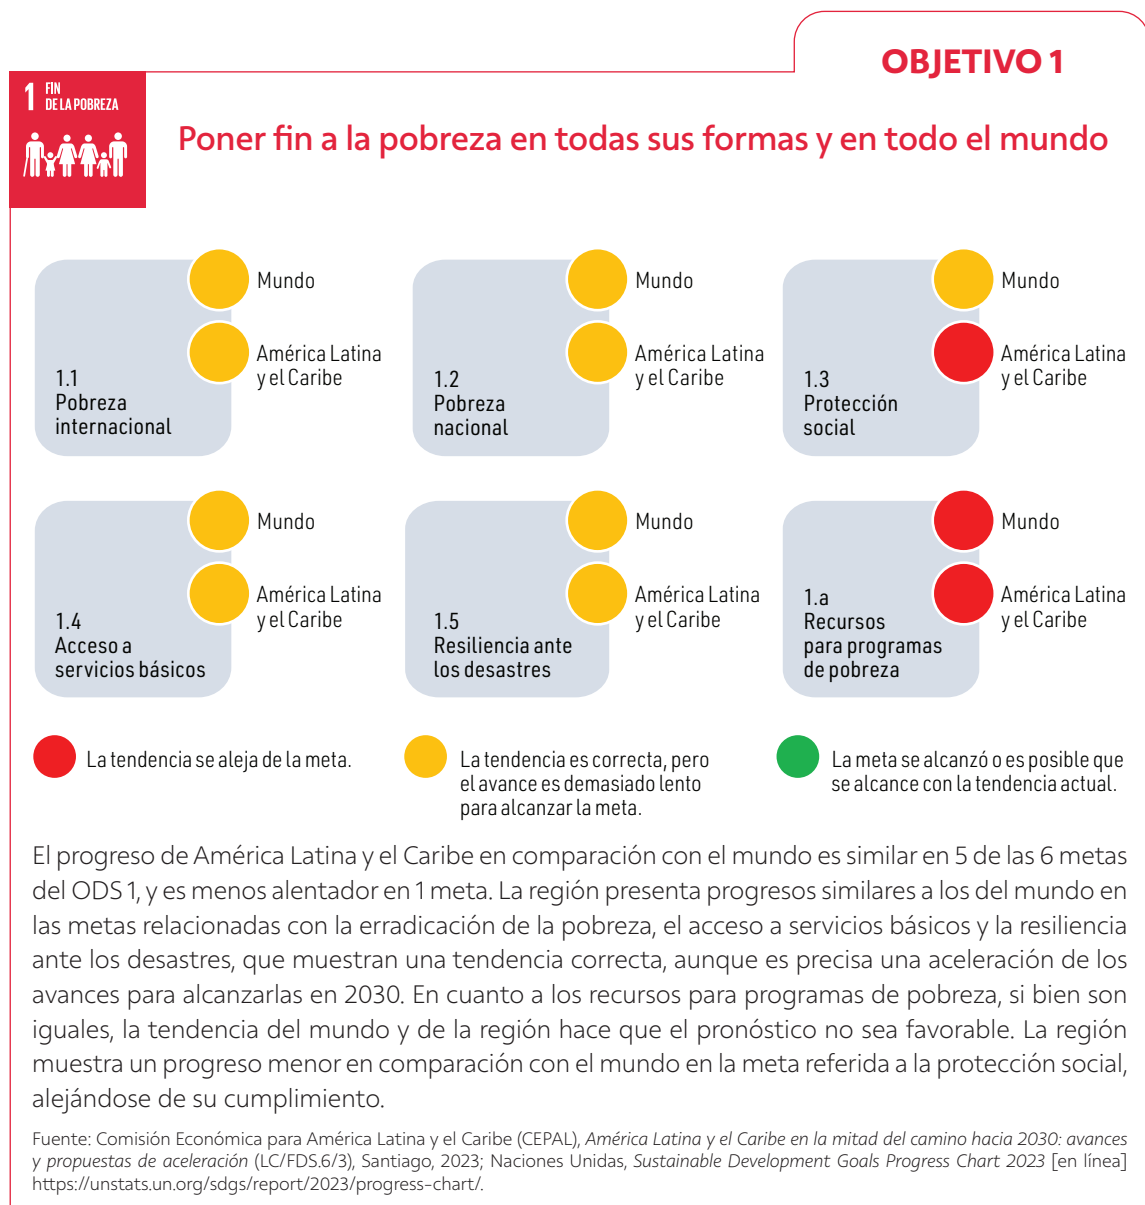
OBJETIVO 1

1 FIN DE LA POBREZA

Poner fin a la pobreza en todas sus formas y en todo el mundo

1.1 Pobreza internacional
Mundo
América Latina y el Caribe

1.2 Pobreza nacional
Mundo
América Latina y el Caribe

1.3 Protección social
Mundo
América Latina y el Caribe

1.4 Acceso a servicios básicos
Mundo
América Latina y el Caribe

1.5 Resiliencia ante los desastres
Mundo
América Latina y el Caribe

1.a Recursos para programas de pobreza
Mundo
América Latina y el Caribe

La tendencia se aleja de la meta.

La tendencia es correcta, pero el avance es demasiado lento para alcanzar la meta.

La meta se alcanzó o es posible que se alcance con la tendencia actual.

El progreso de América Latina y el Caribe en comparación con el mundo es similar en 5 de las 6 metas del ODS 1, y es menos alentador en 1 meta. La región presenta progresos similares a los del mundo en las metas relacionadas con la erradicación de la pobreza, el acceso a servicios básicos y la resiliencia ante los desastres, que muestran una tendencia correcta, aunque es precisa una aceleración de los avances para alcanzarlas en 2030. En cuanto a los recursos para programas de pobreza, si bien son iguales, la tendencia del mundo y de la región hace que el pronóstico no sea favorable. La región muestra un progreso menor en comparación con el mundo en la meta referida a la protección social, alejándose de su cumplimiento.

Fuente: Comisión Económica para América Latina y el Caribe (CEPAL), América Latina y el Caribe en la mitad del camino hacia 2030: avances y propuestas de aceleración (LC/FDS.6/3), Santiago, 2023; Naciones Unidas, Sustainable Development Goals Progress Chart 2023 [en línea] https://unstats.un.org/sdgs/report/2023/progress-chart/.